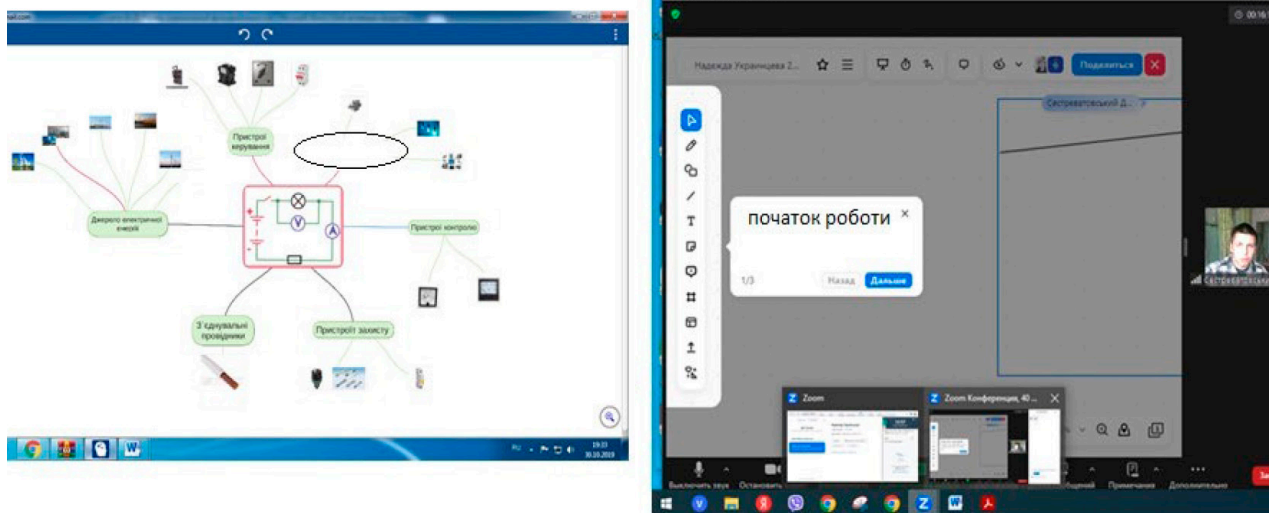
Пристрої керування

Джерело електричної енергії

Пристрої контролю

З'єднувальні провідники

Пристрої захисту

RU

19:33
30.10.2019

Надежда Украинцева 2...

Поделиться

Сестреватовський Д...

початок роботи

1/3

Назад

Дальше

Zoom

Zoom Конференция, 40 ...

Выключить звук

Остановить

Примечания

Дополнительно

00:16

Сестреватовський